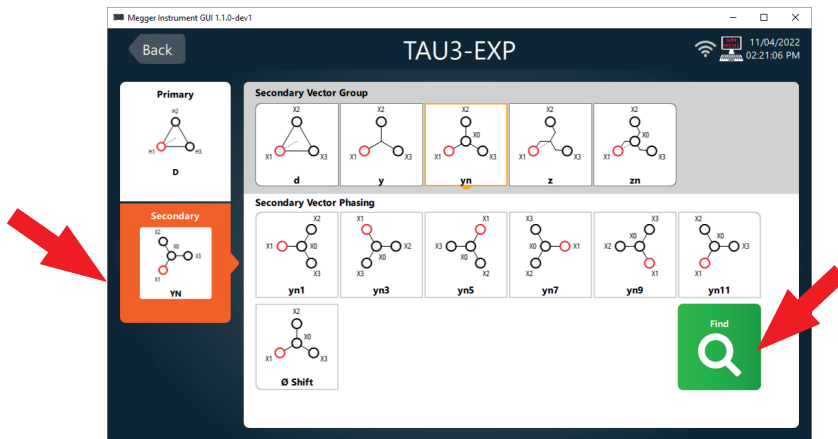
Megger Instrument GUI 1.1.0-dev1

Back

TAU3-EXP

11/04/2022
02:21:06 PM

Primary

H2
H1 H3

D

Secondary

X2
X0
X1 X3

YN

Secondary Vector Group

X2
X1 X3

d

X2
X1 X3

y

X2
X0
X1 X3

yn

X2
X1 X3

z

X2
X0
X1 X3

zn

Secondary Vector Phasing

X2
X1 X0
X3

yn1

X1
X3 X2
X0

yn3

X1
X3 X0
X2

yn5

X3
X0 X1
X2

yn7

X3
X0
X2 X1

yn9

X2
X0
X3 X1

yn11

X2
X0
X1 X3

Ø Shift

Find